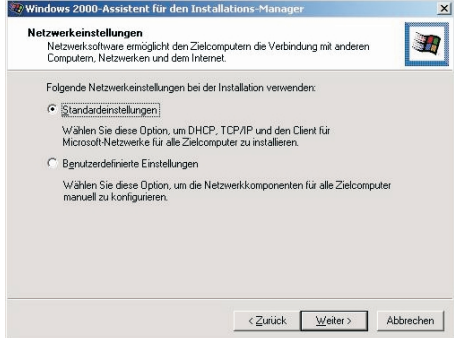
Windows 2000-Assistent für den Installations-Manager

Netzwerkeinstellungen
Netzwerksoftware ermöglicht den Zielcomputern die Verbindung mit anderen Computern, Netzwerken und dem Internet.

Folgende Netzwerkeinstellungen bei der Installation verwenden:

Standardeinstellungen

Wählen Sie diese Option, um DHCP, TCP/IP und den Client für Microsoft-Netzwerke für alle Zielcomputer zu installieren.

Benutzerdefinierte Einstellungen

Wählen Sie diese Option, um die Netzwerkkomponenten für alle Zielcomputer manuell zu konfigurieren.

< Zurück | Weiter > | Abbrechen